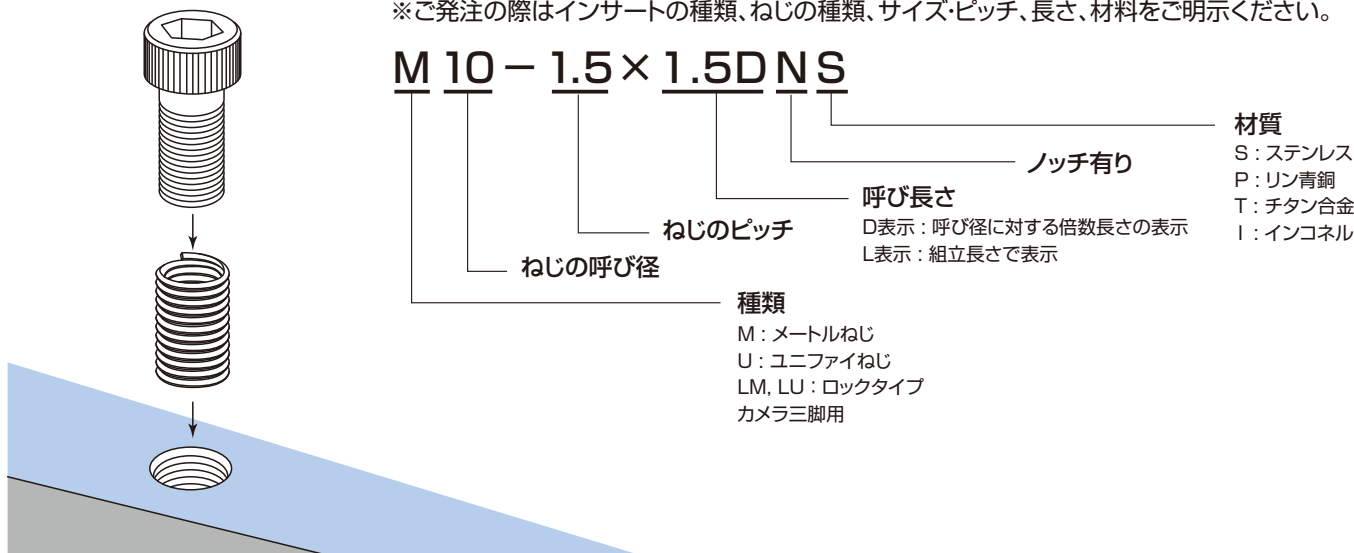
※ご発注の際はインサートの種類、ねじの種類、サイズ·ピッチ、長さ、材料をご明示ください。

M 10 − 1.5 × 1.5D N S

材質
S：ステンレス
P：リン青銅
T：チタン合金
I：インコネル

ノッチ有り

呼び長さ
D表示：呼び径に対する倍数長さの表示
L表示：組立長さで表示

ねじのピッチ

ねじの呼び径

種類
M：メートルねじ
U：ユニファイねじ
LM, LU：ロックタイプ
カメラ三脚用